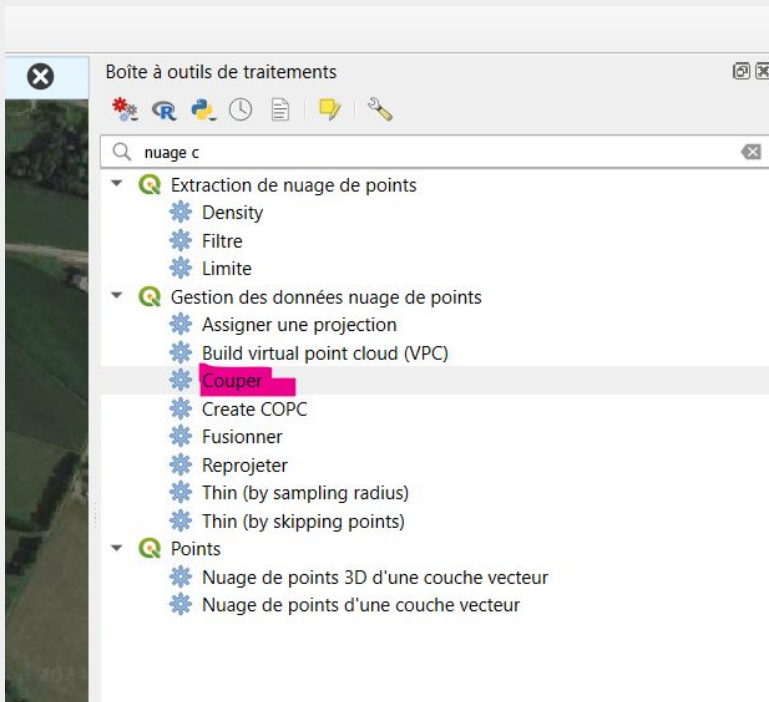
Boîte à outils de traitements

nuage c

Extraction de nuage de points
Density
Filtre
Limite
Gestion des données nuage de points
Assigner une projection
Build virtual point cloud (VPC)
Couper
Create COPC
Fusionner
Reprojeter
Thin (by sampling radius)
Thin (by skipping points)
Points
Nuage de points 3D d'une couche vecteur
Nuage de points d'une couche vecteur